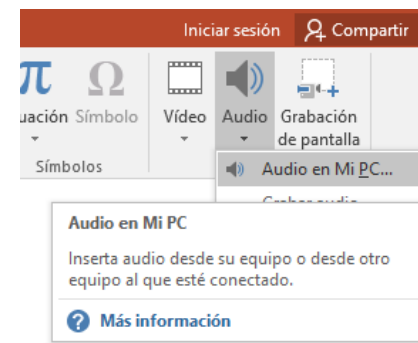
Iniciar sesión Compartir

uación Símbolo

Símbolos

Vídeo Audio Grabación de pantalla

Audio en Mi PC...

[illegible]

Audio en Mi PC

Inserta audio desde su equipo o desde otro equipo al que esté conectado.

Más información